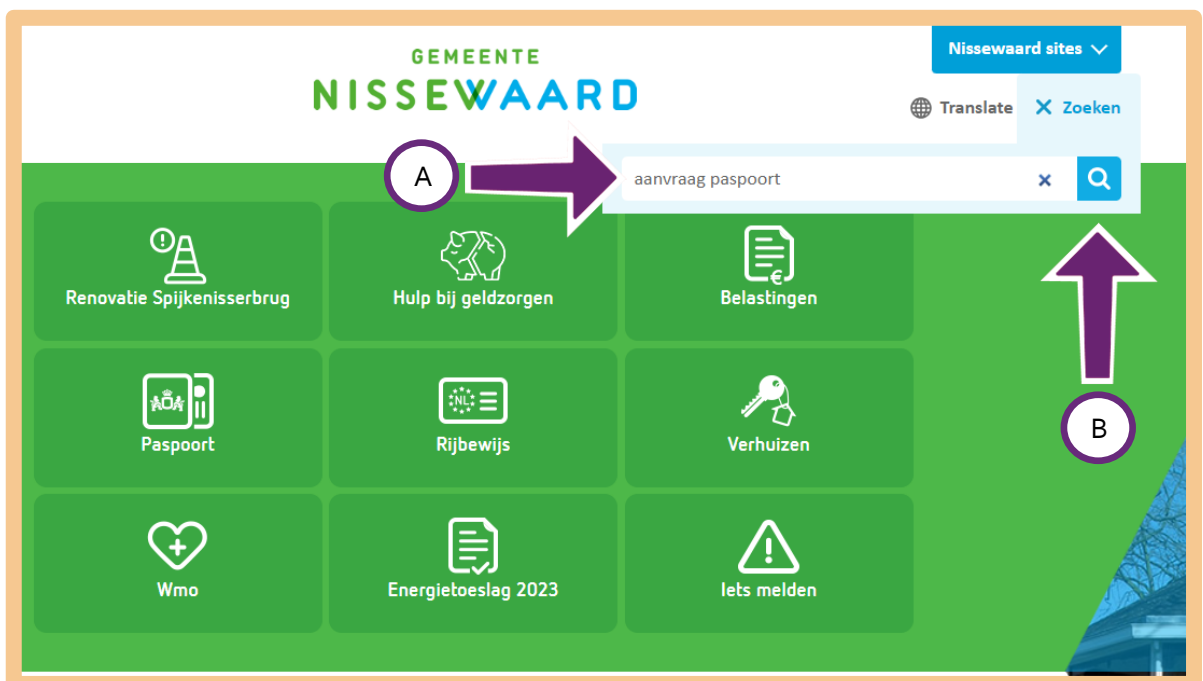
GEMEENTE
NISSEWAARD

Nissewaard sites

Translate

Zoeken

A

aanvraag paspoort

B

Renovatie Spijkenisserbrug

Hulp bij geldzorgen

Belastingen

NL

Paspoort

Rijbewijs

Verhuizen

Wmo

Energietoeslag 2023

Iets melden